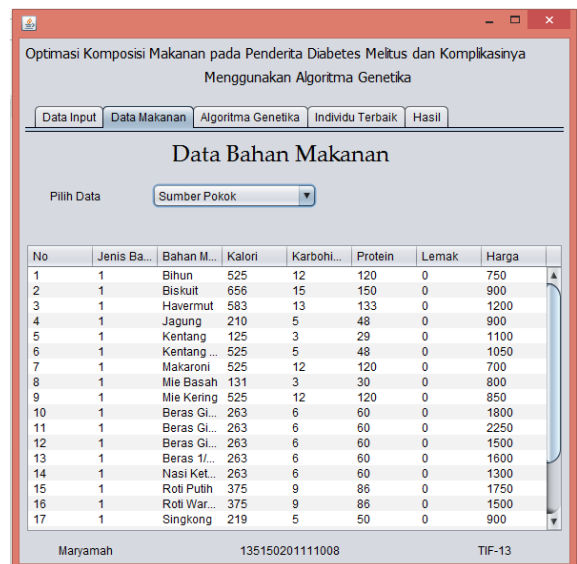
Optimasi Komposisi Makanan pada Penderita Diabetes Melitus dan Komplikasinya Menggunakan Algoritma Genetika

Data Input | Data Makanan | Algoritma Genetika | Individu Terbaik | Hasil

Data Bahan Makanan

Pilih Data Sumber Pokok

| No | Jenis Ba... | Bahan M... | Kalori | Karbohi... | Protein | Lemak | Harga |
|---|---|---|---|---|---|---|---|
| 1 | 1 | Bihun | 525 | 12 | 120 | 0 | 750 |
| 2 | 1 | Biskuit | 656 | 15 | 150 | 0 | 900 |
| 3 | 1 | Havermut | 583 | 13 | 133 | 0 | 1200 |
| 4 | 1 | Jagung | 210 | 5 | 48 | 0 | 900 |
| 5 | 1 | Kentang | 125 | 3 | 29 | 0 | 1100 |
| 6 | 1 | Kentang ... | 525 | 5 | 48 | 0 | 1050 |
| 7 | 1 | Makaroni | 525 | 12 | 120 | 0 | 700 |
| 8 | 1 | Mie Basah | 131 | 3 | 30 | 0 | 800 |
| 9 | 1 | Mie Kering | 525 | 12 | 120 | 0 | 850 |
| 10 | 1 | Beras Gi... | 263 | 6 | 60 | 0 | 1800 |
| 11 | 1 | Beras Gi... | 263 | 6 | 60 | 0 | 2250 |
| 12 | 1 | Beras Gi... | 263 | 6 | 60 | 0 | 1500 |
| 13 | 1 | Beras 1/... | 263 | 6 | 60 | 0 | 1600 |
| 14 | 1 | Nasi Ket... | 263 | 6 | 60 | 0 | 1300 |
| 15 | 1 | Roti Putih | 375 | 9 | 86 | 0 | 1750 |
| 16 | 1 | Roti War... | 375 | 9 | 86 | 0 | 1500 |
| 17 | 1 | Singkong | 219 | 5 | 50 | 0 | 900 |

Maryamah 135150201111008 TIF-13